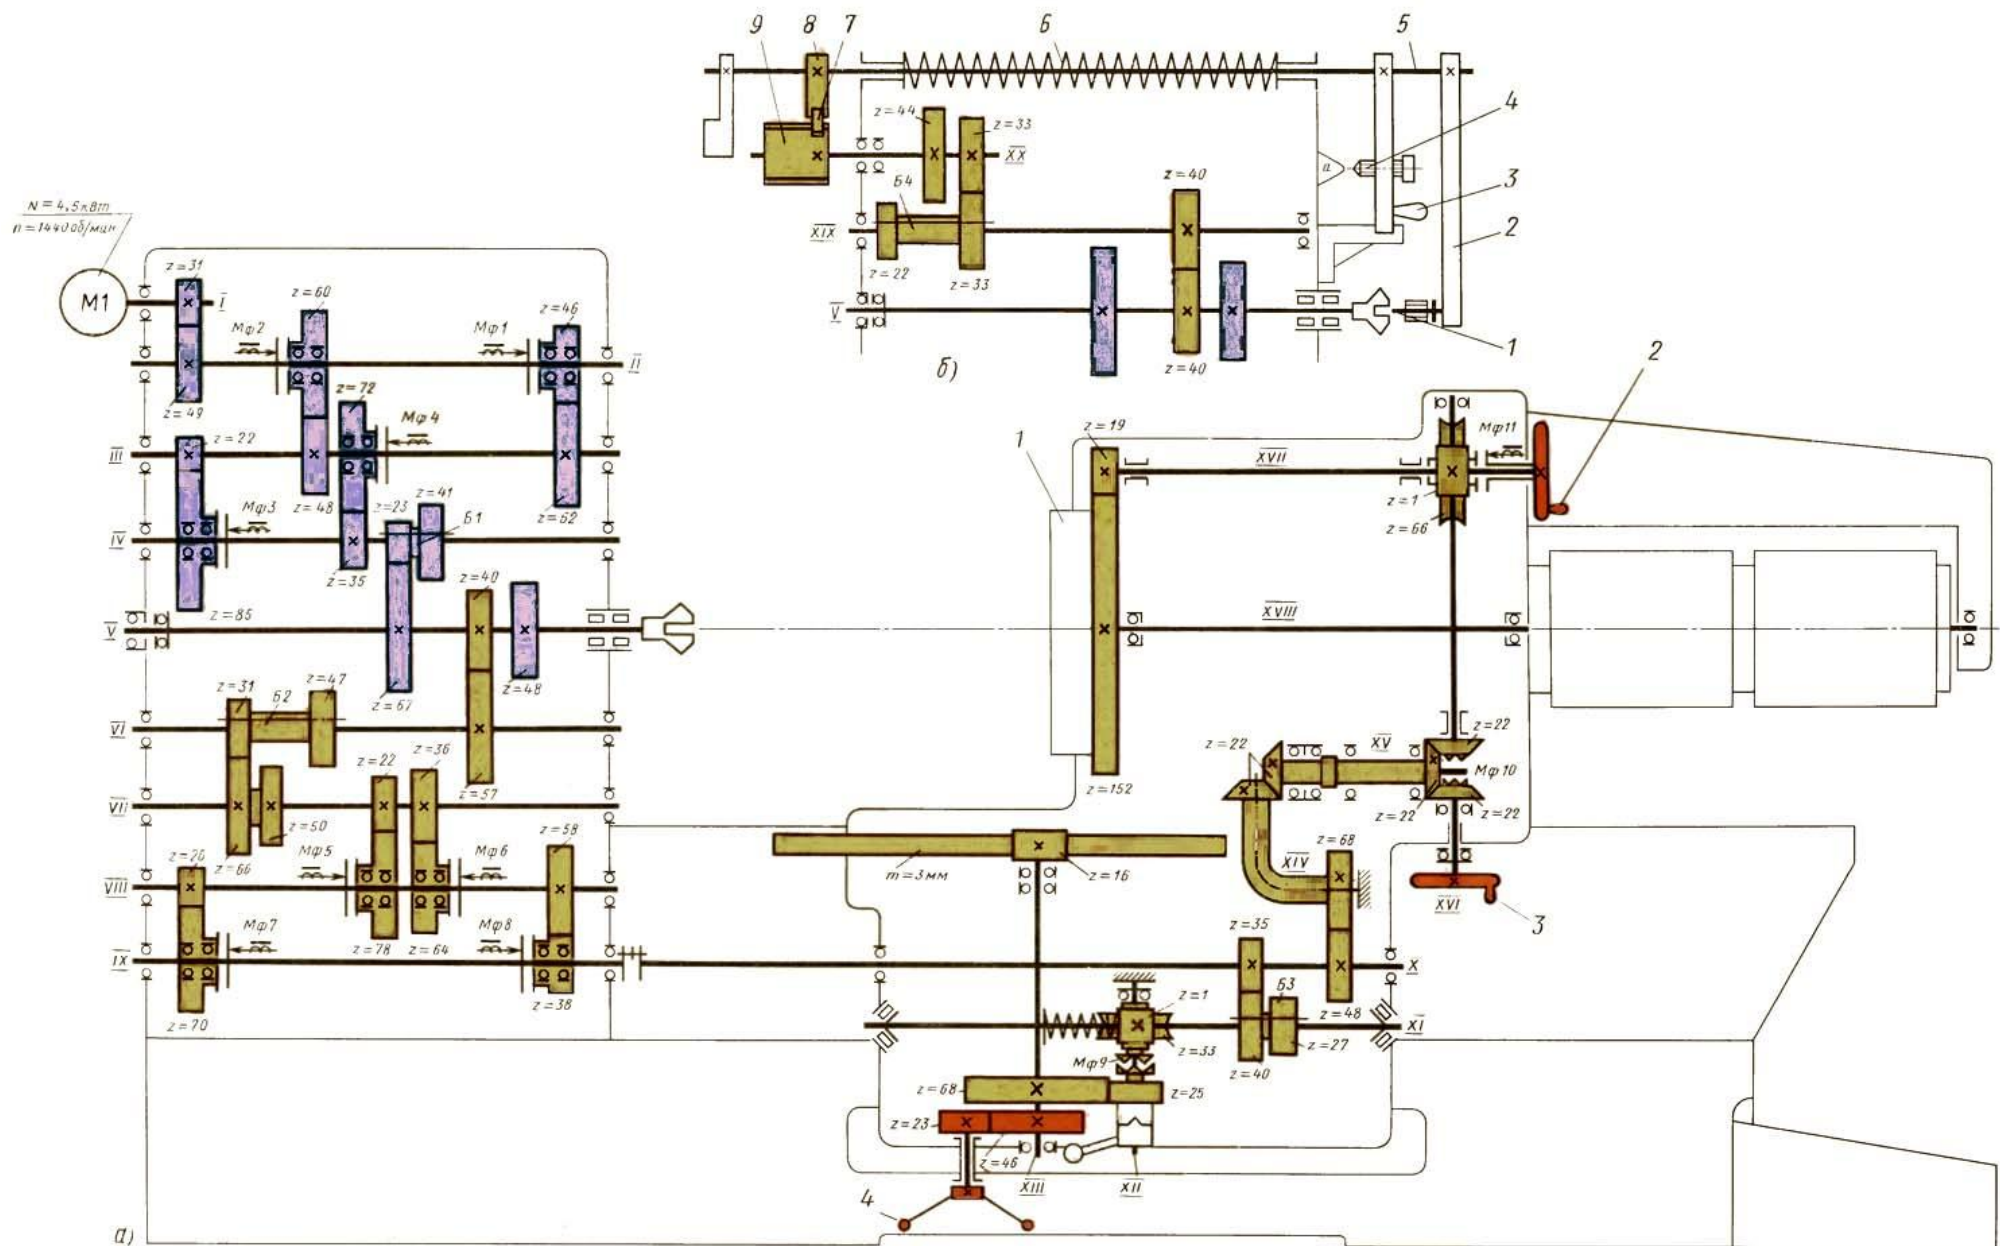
9 8 7 6 5
4
3
2
1
z=44
z=33
XX
Б4
XIX
z=22
z=33
z=40
V
z=40
б)

N=4,5кВт
n=1440об/мин
M1
z=31
I
z=60
z=46
Мф2
Мф1
II
z=49
z=72
Мф4
III
z=22
z=48
z=62
z=23
z=41
Мф3
Б1
IV
z=35
z=85
z=40
V
z=48
z=67
z=31
Б2
z=47
VI
z=22
z=36
VII
z=50
z=57
z=66
z=58
z=70
Мф5
Мф6
VIII
Мф7
Мф8
IX
z=78
z=64
z=38
z=70

1
z=19
XVII
Мф11
2
z=1
z=66
XVIII
z=22
z=22
XV
Мф10
z=152
z=22
z=22
m=3мм
z=16
z=68
XIV
XVI
3
z=35
Б3
X
z=1
z=48
XI
z=33
z=27
Мф9
z=40
z=68
z=25
z=23
z=46
XIII
XII
4
а)